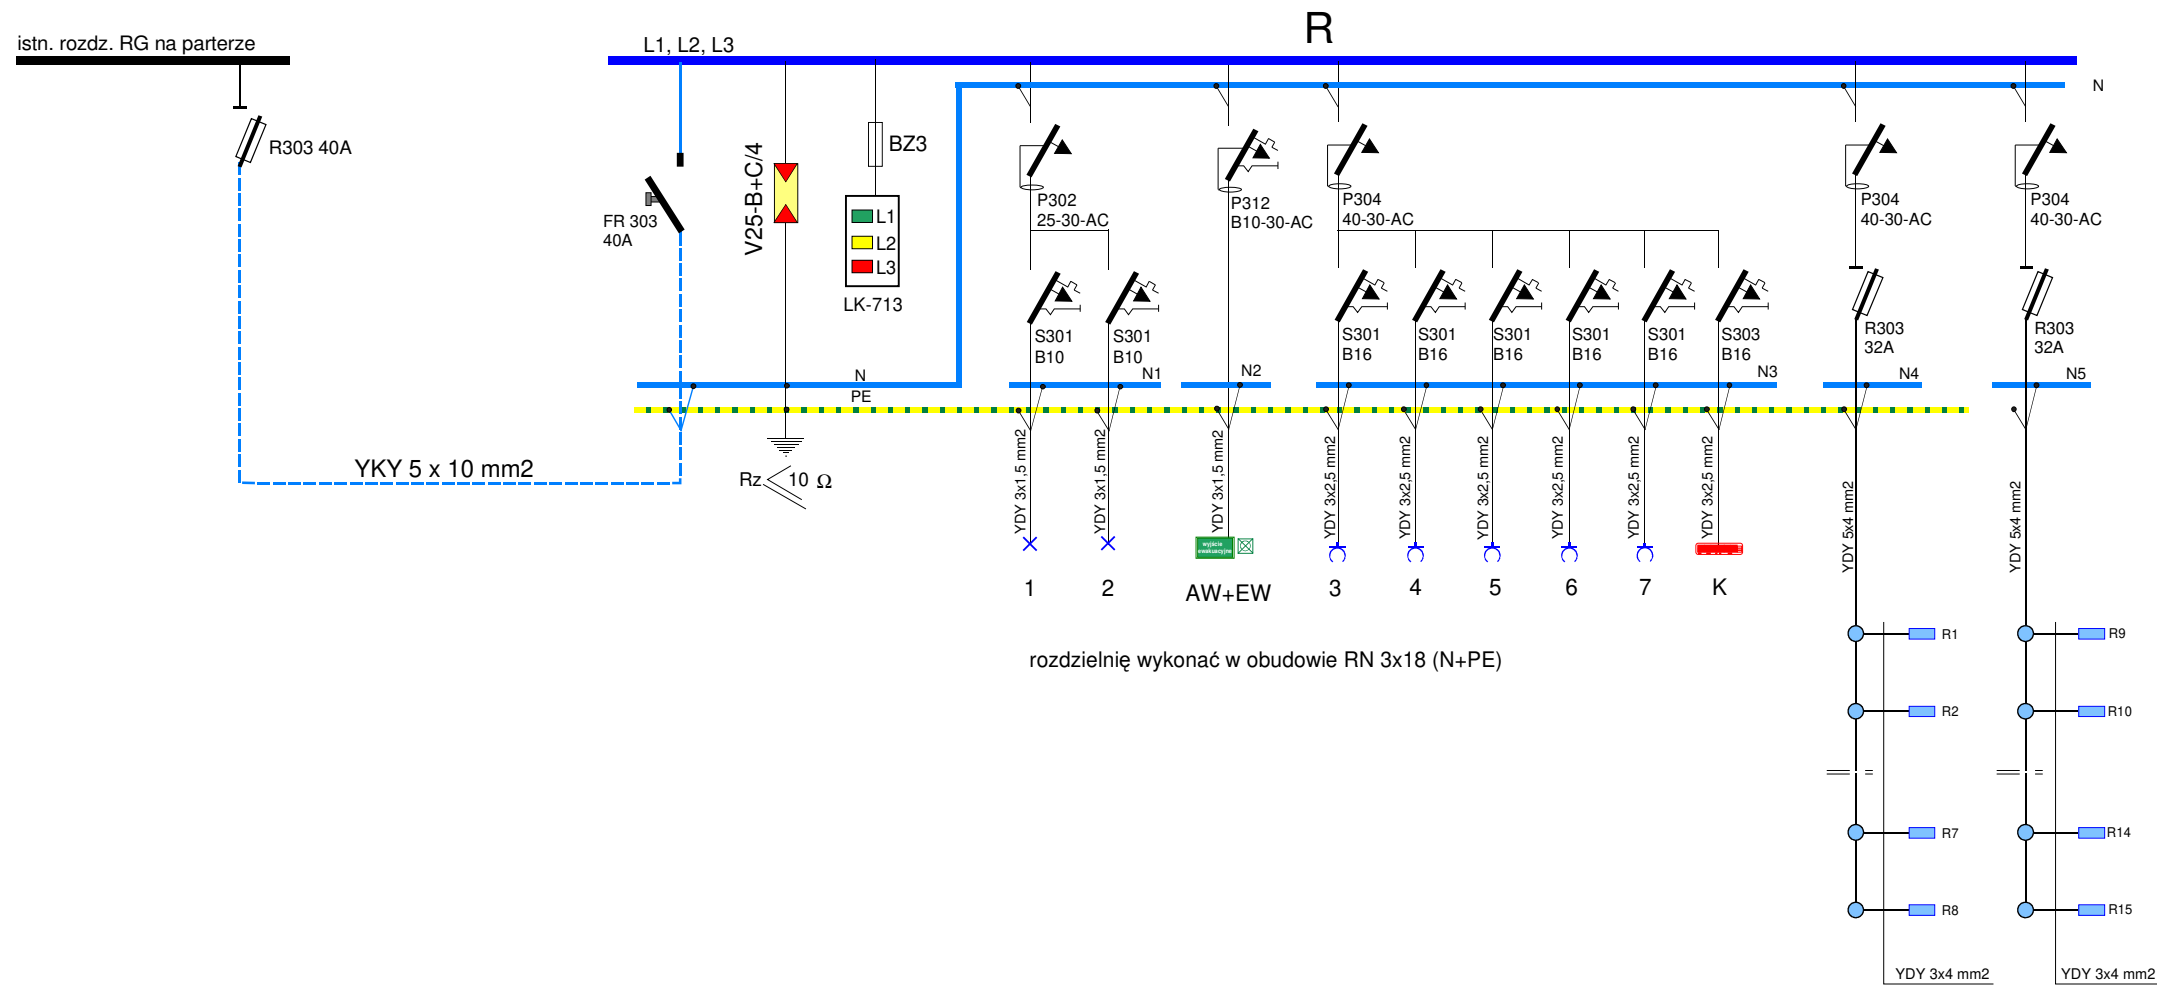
istn. rozdz. RG na parterze

R303 40A

L1, L2, L3

R

N

FR 303
40A

V25-B+C/4

BZ3

L1
L2
L3

LK-713

P302
25-30-AC

P312
B10-30-AC

P304
40-30-AC

P304
40-30-AC

P304
40-30-AC

S301
B10

S301
B10

N1

N2

S301
B16

S301
B16

S301
B16

S301
B16

S301
B16

S303
B16

N3

R303
32A

R303
32A

N4

N5

N

PE

YKY 5 x 10 mm2

Rz $\leq$ 10 $\Omega$

YDY 3x1,5 mm2

YDY 3x1,5 mm2

YDY 3x1,5 mm2

YDY 3x2,5 mm2

YDY 3x2,5 mm2

YDY 3x2,5 mm2

YDY 3x2,5 mm2

YDY 3x2,5 mm2

YDY 3x2,5 mm2

YDY 5x4 mm2

YDY 5x4 mm2

wyjście ewakuacyjne

1

2

AW+EW

3

4

5

6

7

K

rozdzielnię wykonać w obudowie RN 3x18 (N+PE)

R1

R2

R7

R8

R9

R10

R14

R15

YDY 3x4 mm2

YDY 3x4 mm2